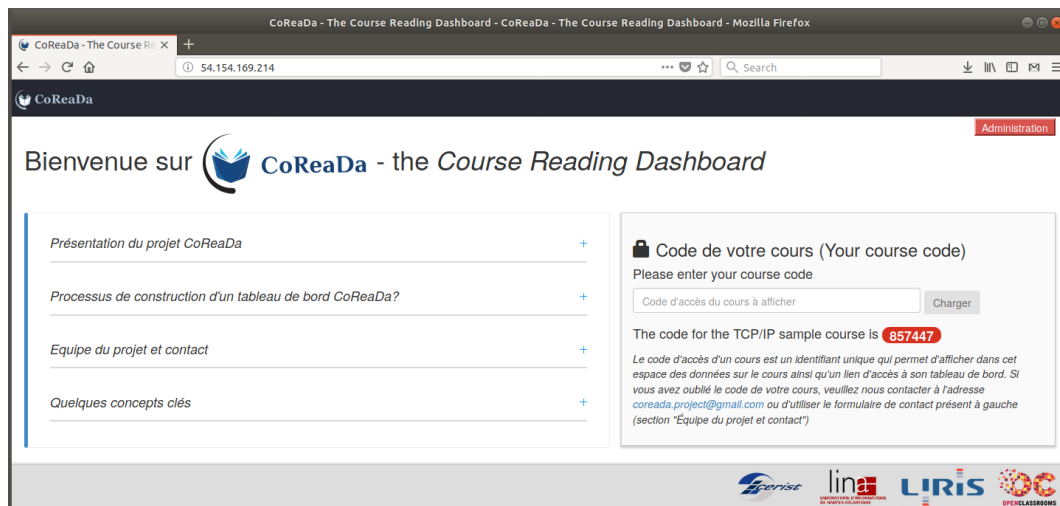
CoReaDa - The Course Reading Dashboard - CoReaDa - The Course Reading Dashboard - Mozilla Firefox

CoReaDa - The Course Re ×

54.154.169.214

Search

CoReaDa

Administration

Bienvenue sur CoReaDa - the Course Reading Dashboard

Présentation du projet CoReaDa +

Processus de construction d'un tableau de bord CoReaDa? +

Equipe du projet et contact +

Quelques concepts clés +

Code de votre cours (Your course code)

Please enter your course code

Code d'accès du cours à afficher

Charger

The code for the TCP/IP sample course is 857447

Le code d'accès d'un cours est un identifiant unique qui permet d'afficher dans cet espace des données sur le cours ainsi qu'un lien d'accès à son tableau de bord. Si vous avez oublié le code de votre cours, veuillez nous contacter à l'adresse coreada.project@gmail.com ou d'utiliser le formulaire de contact présent à gauche (section "Équipe du projet et contact")

Sperise lina LIRIS OC OPENCLASSROOMS